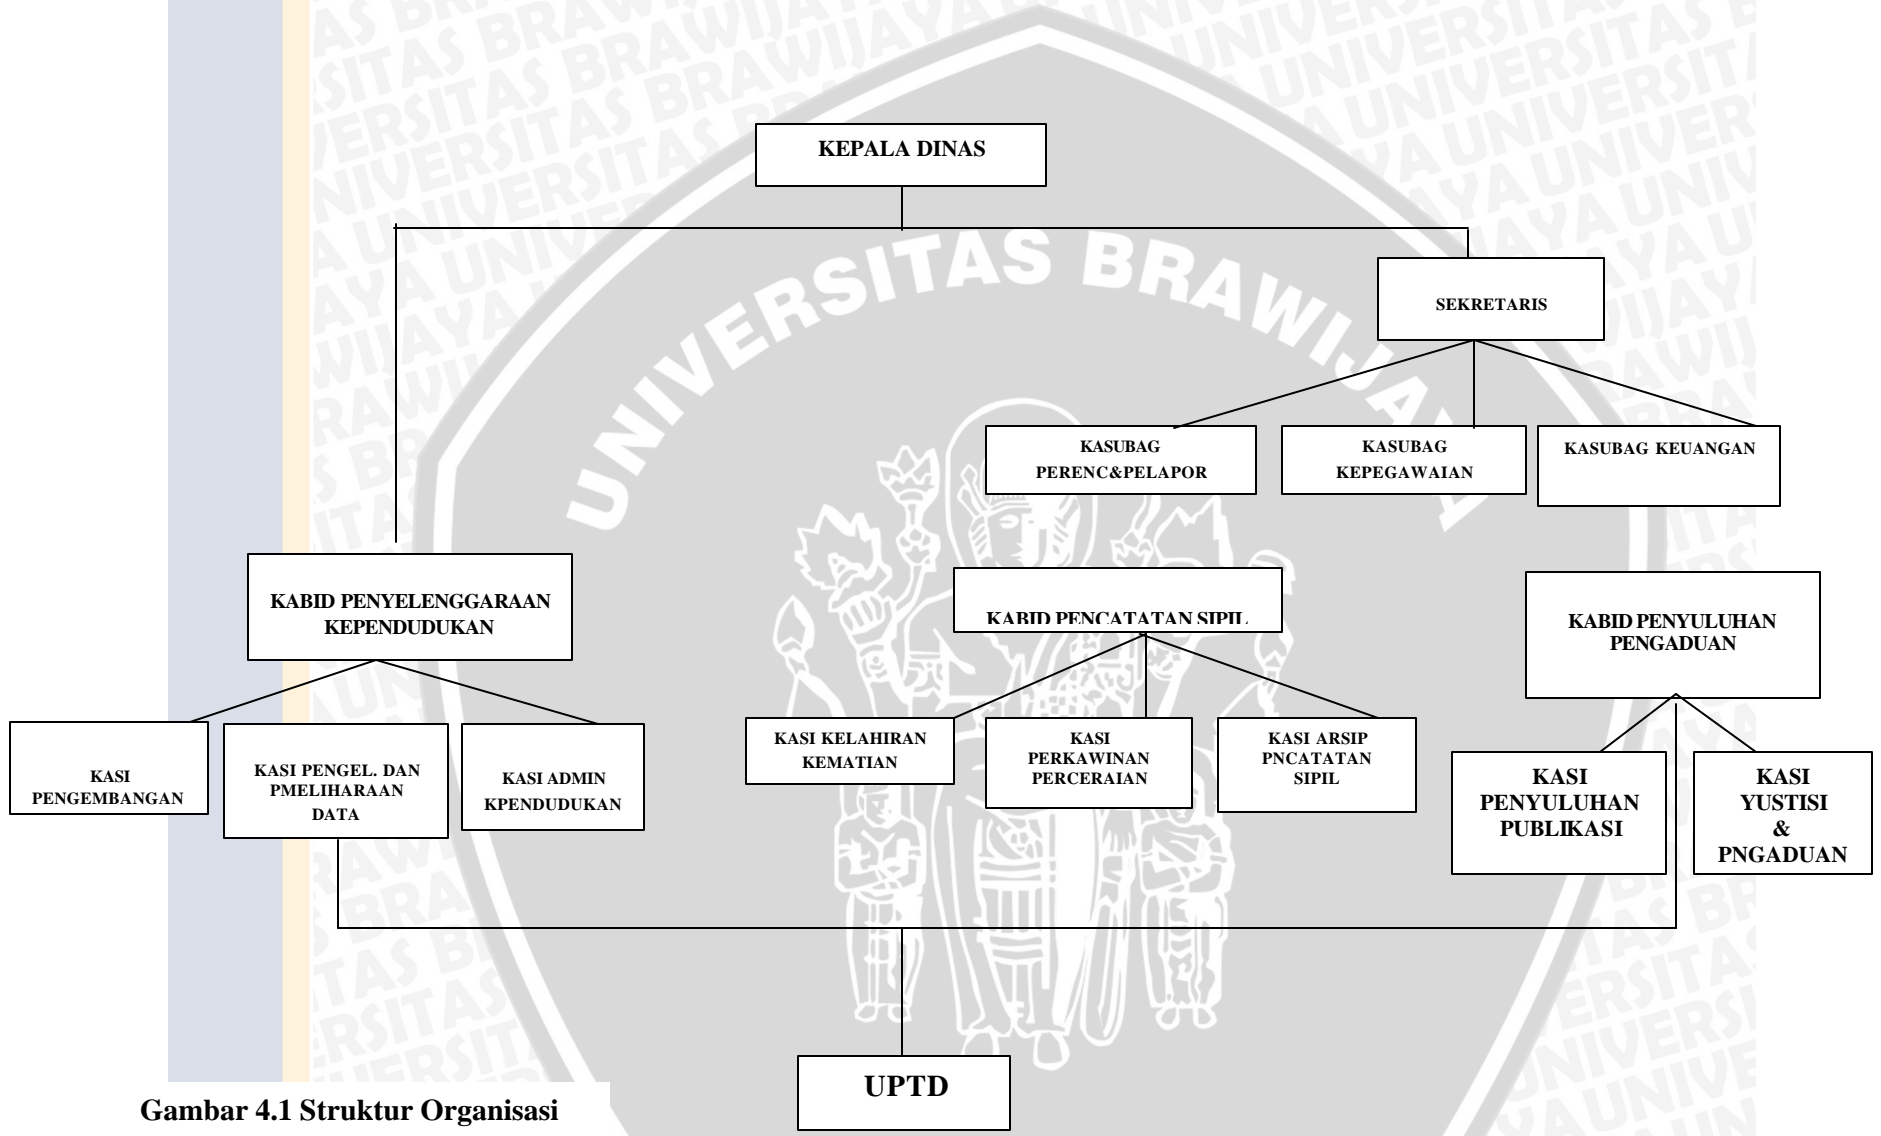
KEPALA DINAS

SEKRETARIS

KASUBAG PERENC&PELAPOR

KASUBAG KEPEGAWAIAN

KASUBAG KEUANGAN

KABID PENYELENGGARAAN KEPENDUDUKAN

KABID PENCATATAN SIPIL

KABID PENYULUHAN PENGADUAN

KASI PENGEMBANGAN

KASI PENGEL. DAN PMELIHARAAN DATA

KASI ADMIN KPENDUDUKAN

KASI KELAHIRAN KEMATIAN

KASI PERKAWINAN PERCERAIAN

KASI ARSIP PNCATATAN SIPIL

KASI PENYULUHAN PUBLIKASI

KASI YUSTISI & PNGADUAN

UPTD

UNIVERSITAS BRAWIJAYA

Gambar 4.1 Struktur Organisasi